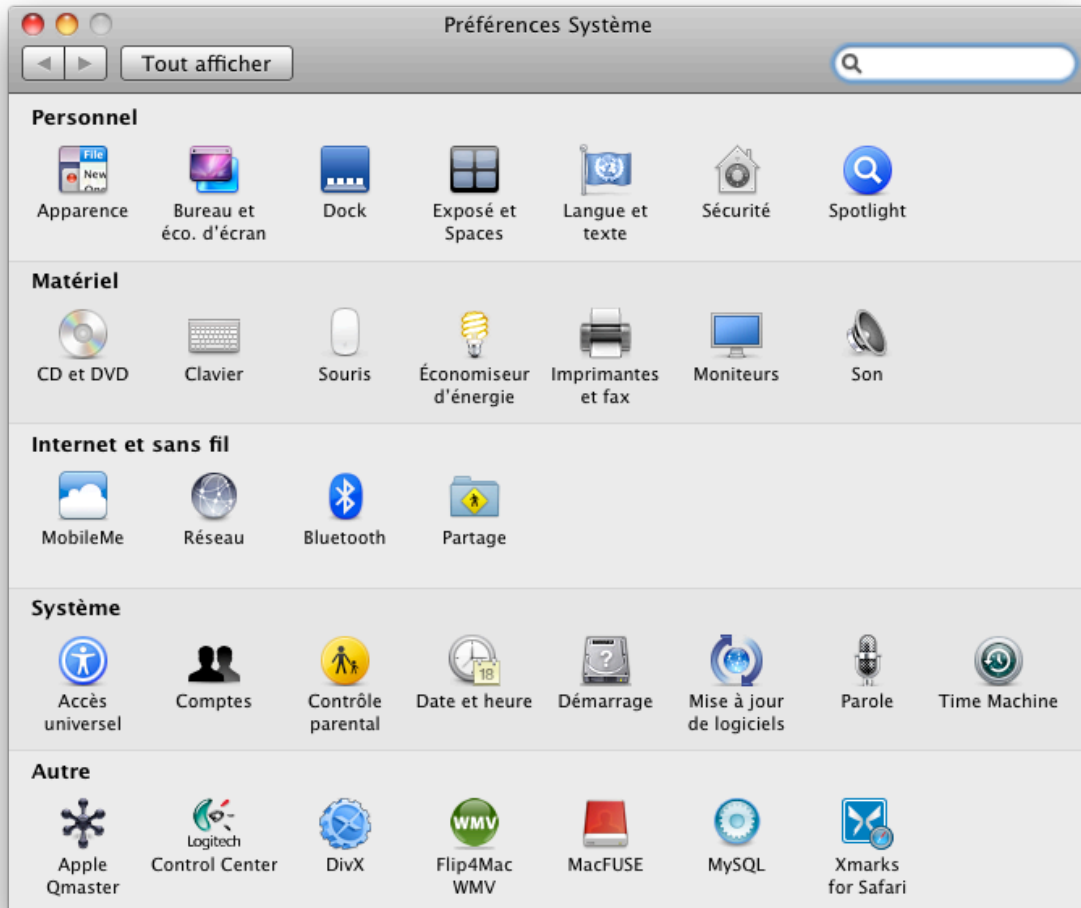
Préférences Système

Tout afficher

Personnel

Apparence

Bureau et éco. d'écran

Dock

Exposé et Spaces

Langue et texte

Sécurité

Spotlight

Matériel

CD et DVD

Clavier

Souris

Économiseur d'énergie

Imprimantes et fax

Moniteurs

Son

Internet et sans fil

MobileMe

Réseau

Bluetooth

Partage

Système

Accès universel

Comptes

Contrôle parental

Date et heure

Démarrage

Mise à jour de logiciels

Parole

Time Machine

Autre

Apple Qmaster

Logitech Control Center

DivX

Flip4Mac WMV

MacFUSE

MySQL

Xmarks for Safari